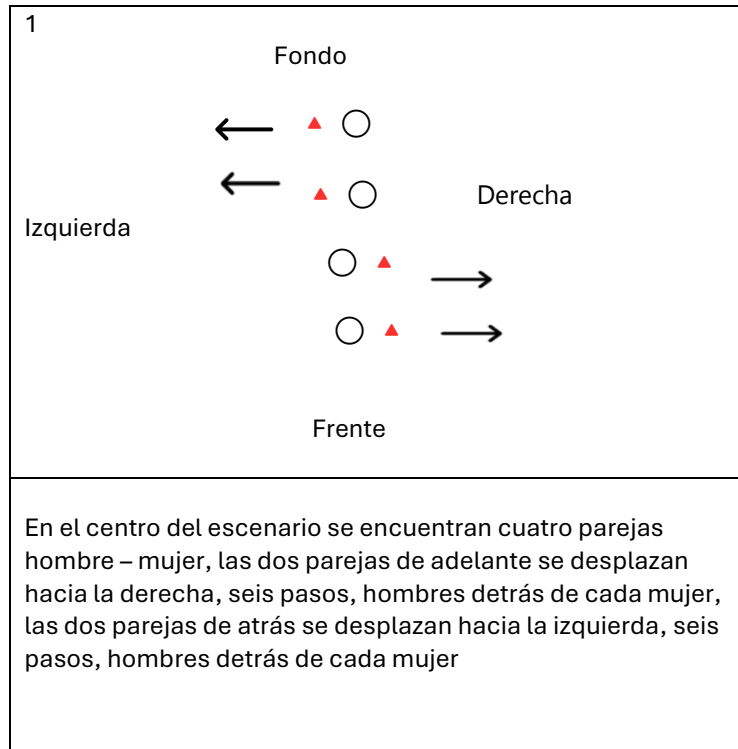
1

Fondo

Derecha

Izquierda

Frente

En el centro del escenario se encuentran cuatro parejas hombre – mujer, las dos parejas de adelante se desplazan hacia la derecha, seis pasos, hombres detrás de cada mujer, las dos parejas de atrás se desplazan hacia la izquierda, seis pasos, hombres detrás de cada mujer